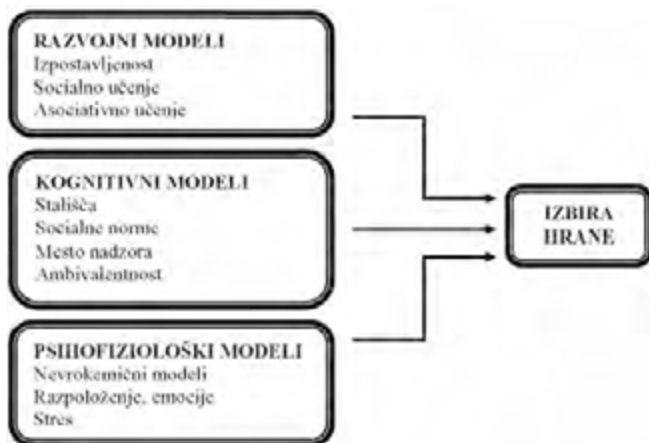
RAZVOJNI MODELI
Izpostavljenost
Socialno učenje
Asociativno učenje

KOGNITIVNI MODELI
Stališča
Socialne norme
Mesto nadzora
Ambivalentnost

PSIHOFIZIOLOŠKI MODELI
Nevrokemični modeli
Razpoloženje, emocije
Stres

IZBIRA HRANE